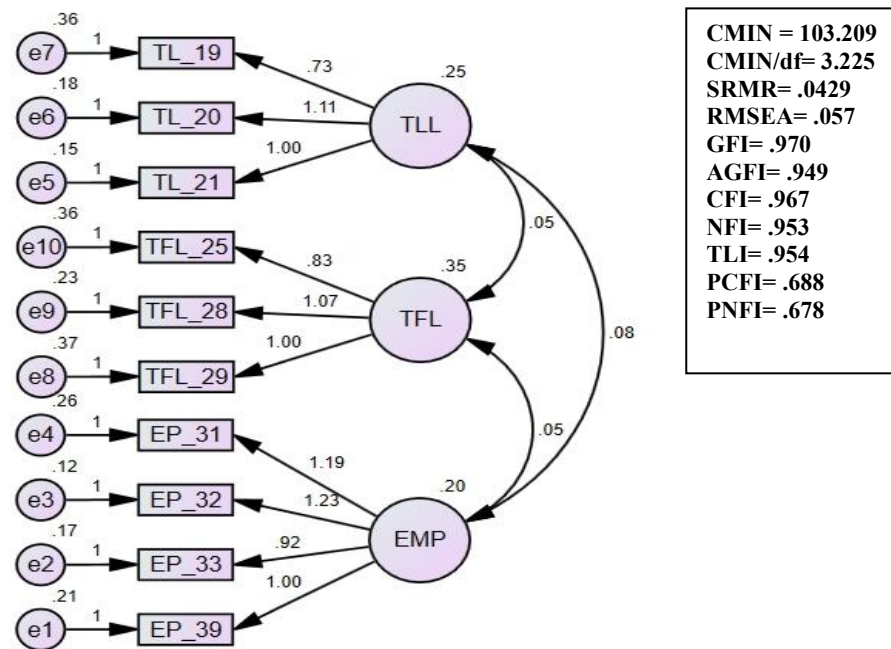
.36
e7
1
TL_19
.73
.25
.18
e6
1
TL_20
1.11
TLL
.15
e5
1
TL_21
1.00
.36
e10
1
TFL_25
.05
.83
.35
.23
e9
1
TFL_28
1.07
TFL
.08
.37
e8
1
TFL_29
1.00
.26
e4
1
EP_31
.05
1.19
.12
e3
1
EP_32
1.23
.20
.17
e2
1
EP_33
.92
EMP
.21
1.00
e1
1
EP_39

CMIN = 103.209
CMIN/df= 3.225
SRMR= .0429
RMSEA= .057
GFI= .970
AGFI= .949
CFI= .967
NFI= .953
TLI= .954
PCFI= .688
PNFI= .678